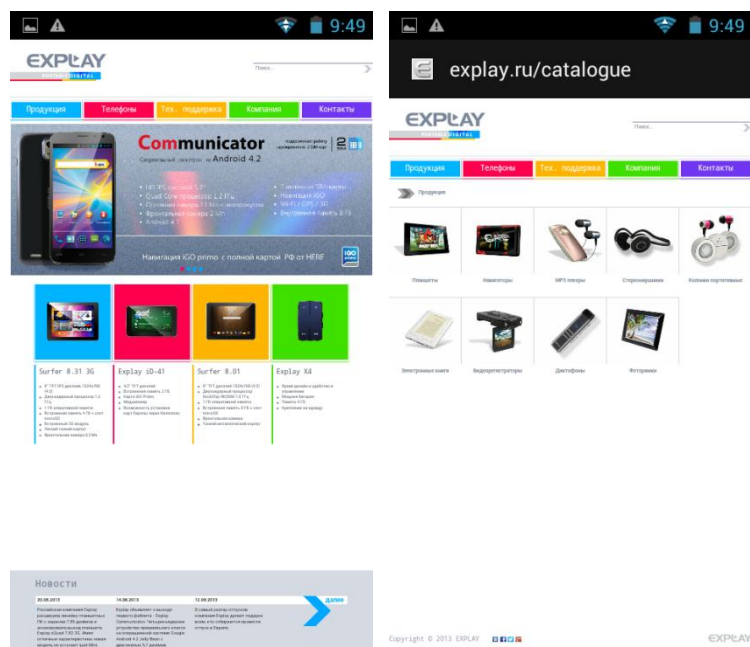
9:49

EXPLAY
Поиск...

Продукция | Телефоны | Тех. поддержка | Компания | Контакты

Communicator
Android 4.2

Навигация iGO primo с полной картой РФ от HERE

Surfer 8.31 3G
Explay sD-41
Surfer 8.01
Explay X4

Новости
20.06.2013
14.06.2013
12.06.2013
далее

9:49
explay.ru/catalogue

EXPLAY
Поиск...

Продукция | Телефоны | Тех. поддержка | Компания | Контакты

Продукция

Планшеты
Навигаторы
MP3 плееры
Стереонаушники
Колонки портативные
Электронные книги
Видеорегистраторы
Диктофоны
Фоторамки

Copyright © 2013 EXPLAY
EXPLAY